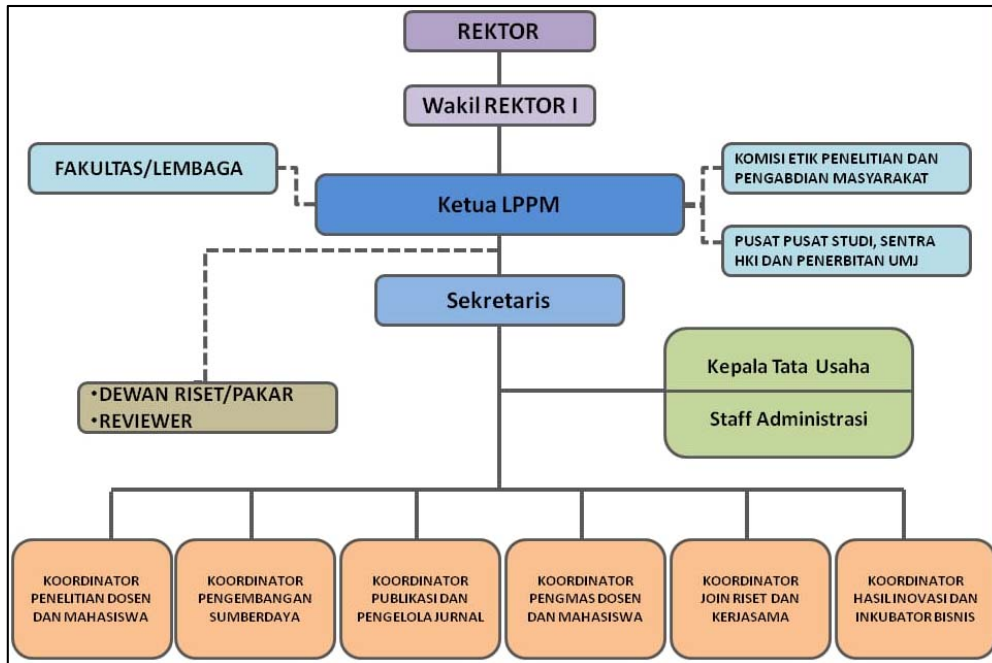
REKTOR

Wakil REKTOR I

FAKULTAS/LEMBAGA

Ketua LPPM

KOMISI ETIK PENELITIAN DAN PENGABDIAN MASYARAKAT

PUSAT PUSAT STUDI, SENTRA HKI DAN PENERBITAN UMJ

Sekretaris

Kepala Tata Usaha

Staff Administrasi

•DEWAN RISET/PAKAR
•REVIEWER

KOORDINATOR PENELITIAN DOSEN DAN MAHASISWA

KOORDINATOR PENGEMBANGAN SUMBERDAYA

KOORDINATOR PUBLIKASI DAN PENGELOLA JURNAL

KOORDINATOR PENGMAS DOSEN DAN MAHASISWA

KOORDINATOR JOIN RISET DAN KERJASAMA

KOORDINATOR HASIL INOVASI DAN INKUBATOR BISNIS